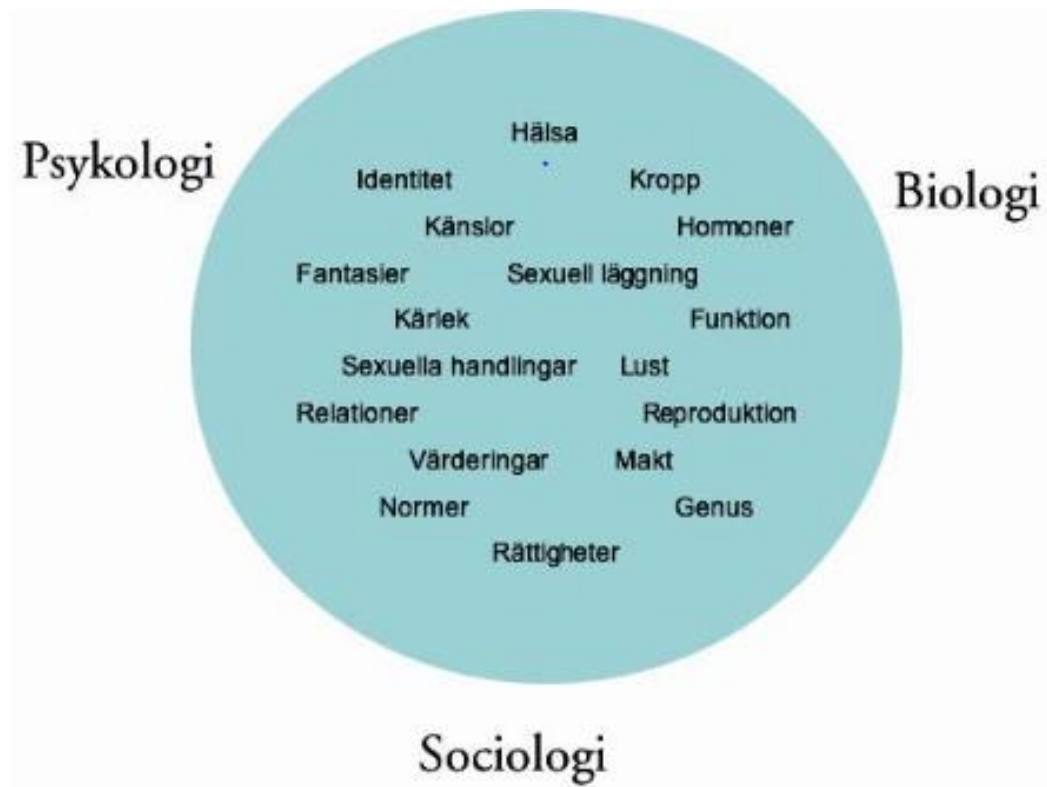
Psykologi

Hälsa

Identitet

Kropp

Biologi

Känslor

Hormoner

Fantasier

Sexuell läggning

Kärlek

Funktion

Sexuella handlingar

Lust

Relationer

Reproduktion

Värderingar

Makt

Normer

Genus

Rättigheter

Sociologi